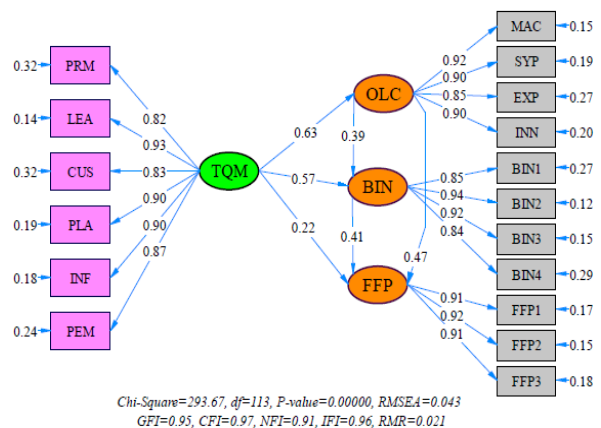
0.32 PRM
0.14 LEA
0.32 CUS
0.19 PLA
0.18 INF
0.24 PEM

0.82
0.93
0.83
0.90
0.90
0.87

TQM

0.63
0.57
0.22

OLC
0.39
BIN
0.41
FFP
0.47

0.92
0.90
0.85
0.90

MAC 0.15
SYP 0.19
EXP 0.27
INN 0.20

0.85
0.94
0.92
0.84

BIN1 0.27
BIN2 0.12
BIN3 0.15
BIN4 0.29

0.91
0.92
0.91

FFP1 0.17
FFP2 0.15
FFP3 0.18

Chi-Square=293.67, df=113, P-value=0.00000, RMSEA=0.043
GFI=0.95, CFI=0.97, NFI=0.91, IFI=0.96, RMR=0.021